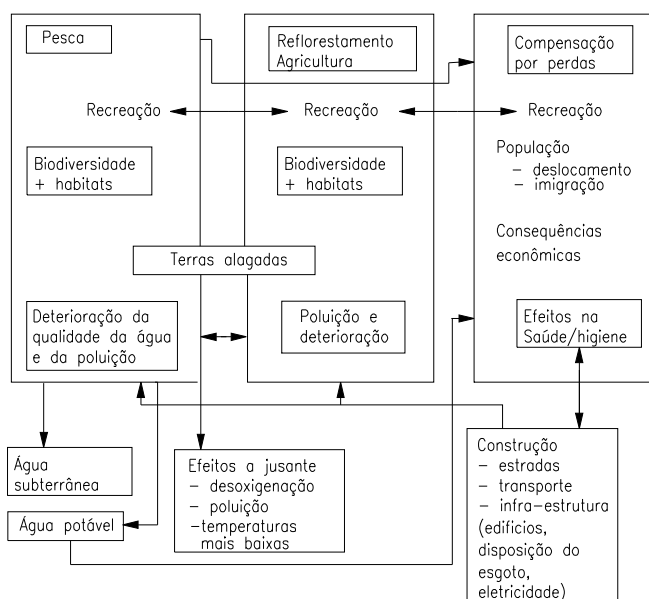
Pesca

Reflorestamento
Agricultura

Compensação
por perdas

Recreação

Recreação

Recreação

População
– deslocamento
– imigração

Biodiversidade
+ habitats

Biodiversidade
+ habitats

Consequências
econômicas

Terras alagadas

Deterioração da
qualidade da água
e da poluição

Poluição e
deterioração

Efeitos na
Saúde/higiene

Água
subterrânea

Efeitos a jusante
– desoxigenação
– poluição
–temperaturas
mais baixas

Construção
– estradas
– transporte
– infra–estrutura
(edifícios,
disposição do
esgoto,
eletricidade)

Água potável